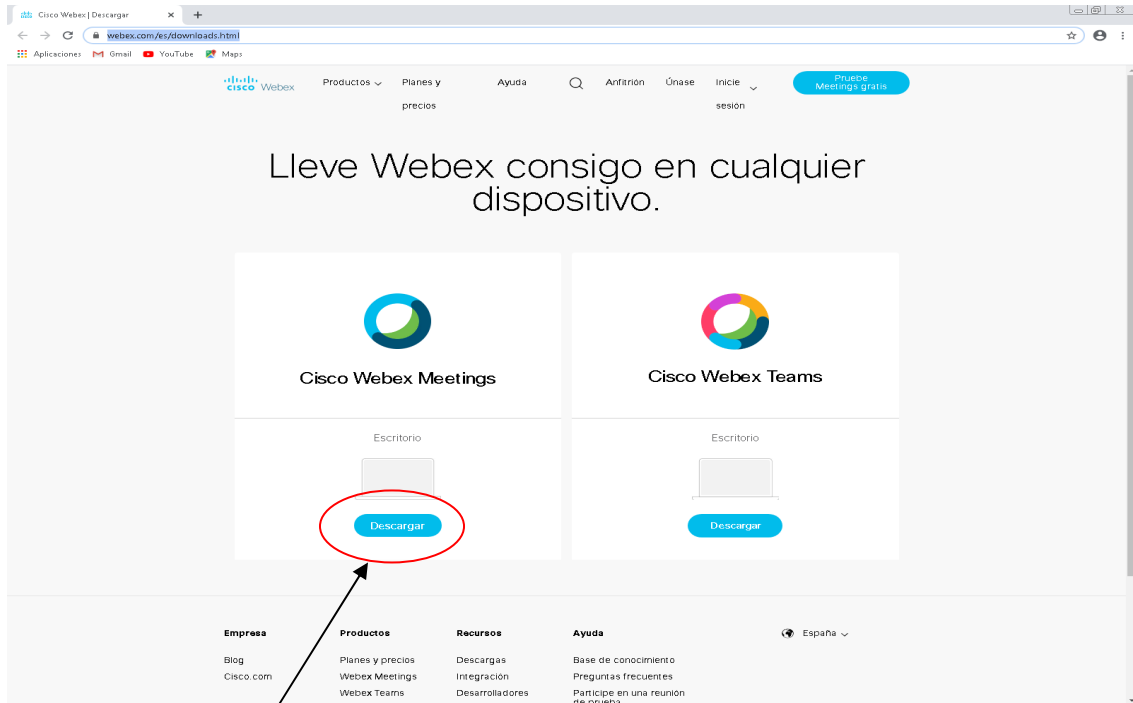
Cisco Webex | Descargar × +

webex.com/es/downloads.html

Aplicaciones Gmail YouTube Maps

cisco Webex Productos Planes y precios Ayuda Anfitrión Únase Inicie sesión Pruebe Meetings gratis

Lleve Webex consigo en cualquier dispositivo.

Cisco Webex Meetings

Escritorio

Descargar

Cisco Webex Teams

Escritorio

Descargar

Empresa
Blog
Cisco.com

Productos
Planes y precios
Webex Meetings
Webex Teams

Recursos
Descargas
Integración
Desarrolladores

Ayuda
Base de conocimiento
Preguntas frecuentes
Participe en una reunión de prueba

España